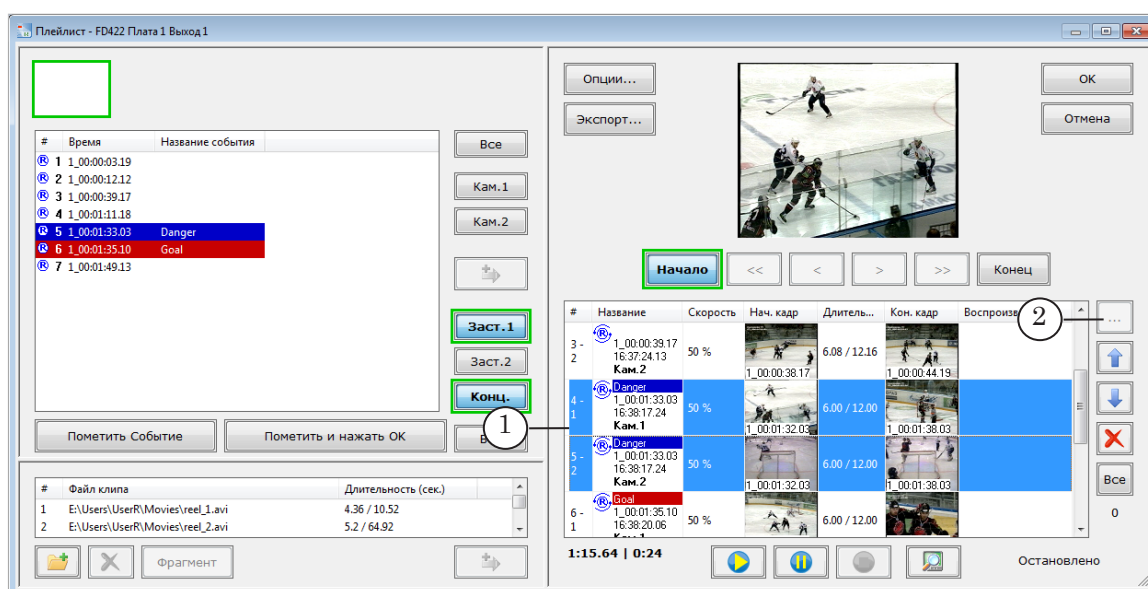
Плейлист - FD422 Плата 1 Выход 1

| # | Время | Название события |
|---|---|---|
| 1 | 1_00:00:03.19 | |
| 2 | 1_00:00:12.12 | |
| 3 | 1_00:00:39.17 | |
| 4 | 1_00:01:11.18 | |
| 5 | 1_00:01:33.03 | Danger |
| 6 | 1_00:01:35.10 | Goal |
| 7 | 1_00:01:49.13 | |

Все
Кам.1
Кам.2
Заст.1
Заст.2
Конц.
Пометить Событие
Пометить и нажать OK
В

| # | Файл клипа | Длительность (сек.) |
|---|---|---|
| 1 | E:\Users\UserR\Movies\reel_1.avi | 4.36 / 10.52 |
| 2 | E:\Users\UserR\Movies\reel_2.avi | 5.2 / 64.92 |

Фрагмент

Опции...
Экспорт...
OK
Отмена
Начало
<<
<
>
>>
Конец

| # | Название | Скорость | Нач. кадр | Длитель... | Кон. кадр | Воспроизв |
|---|---|---|---|---|---|---|
| 3 - 2 | 1_00:00:39.17 16:37:24.13 Кам.2 | 50 % | 1_00:00:38.17 | 6.08 / 12.16 | 1_00:00:44.19 | |
| 4 - 1 | Danger 1_00:01:33.03 16:38:17.24 Кам.1 | 50 % | 1_00:01:32.03 | 6.00 / 12.00 | 1_00:01:38.03 | |
| 5 - 2 | Danger 1_00:01:33.03 16:38:17.24 Кам.2 | 50 % | 1_00:01:32.03 | 6.00 / 12.00 | 1_00:01:38.03 | |
| 6 - 1 | Goal 1_00:01:35.10 16:38:20.06 | 50 % | | 6.00 / 12.00 | | |

...
Все
0
1:15.64 | 0:24
Остановлено
1
2